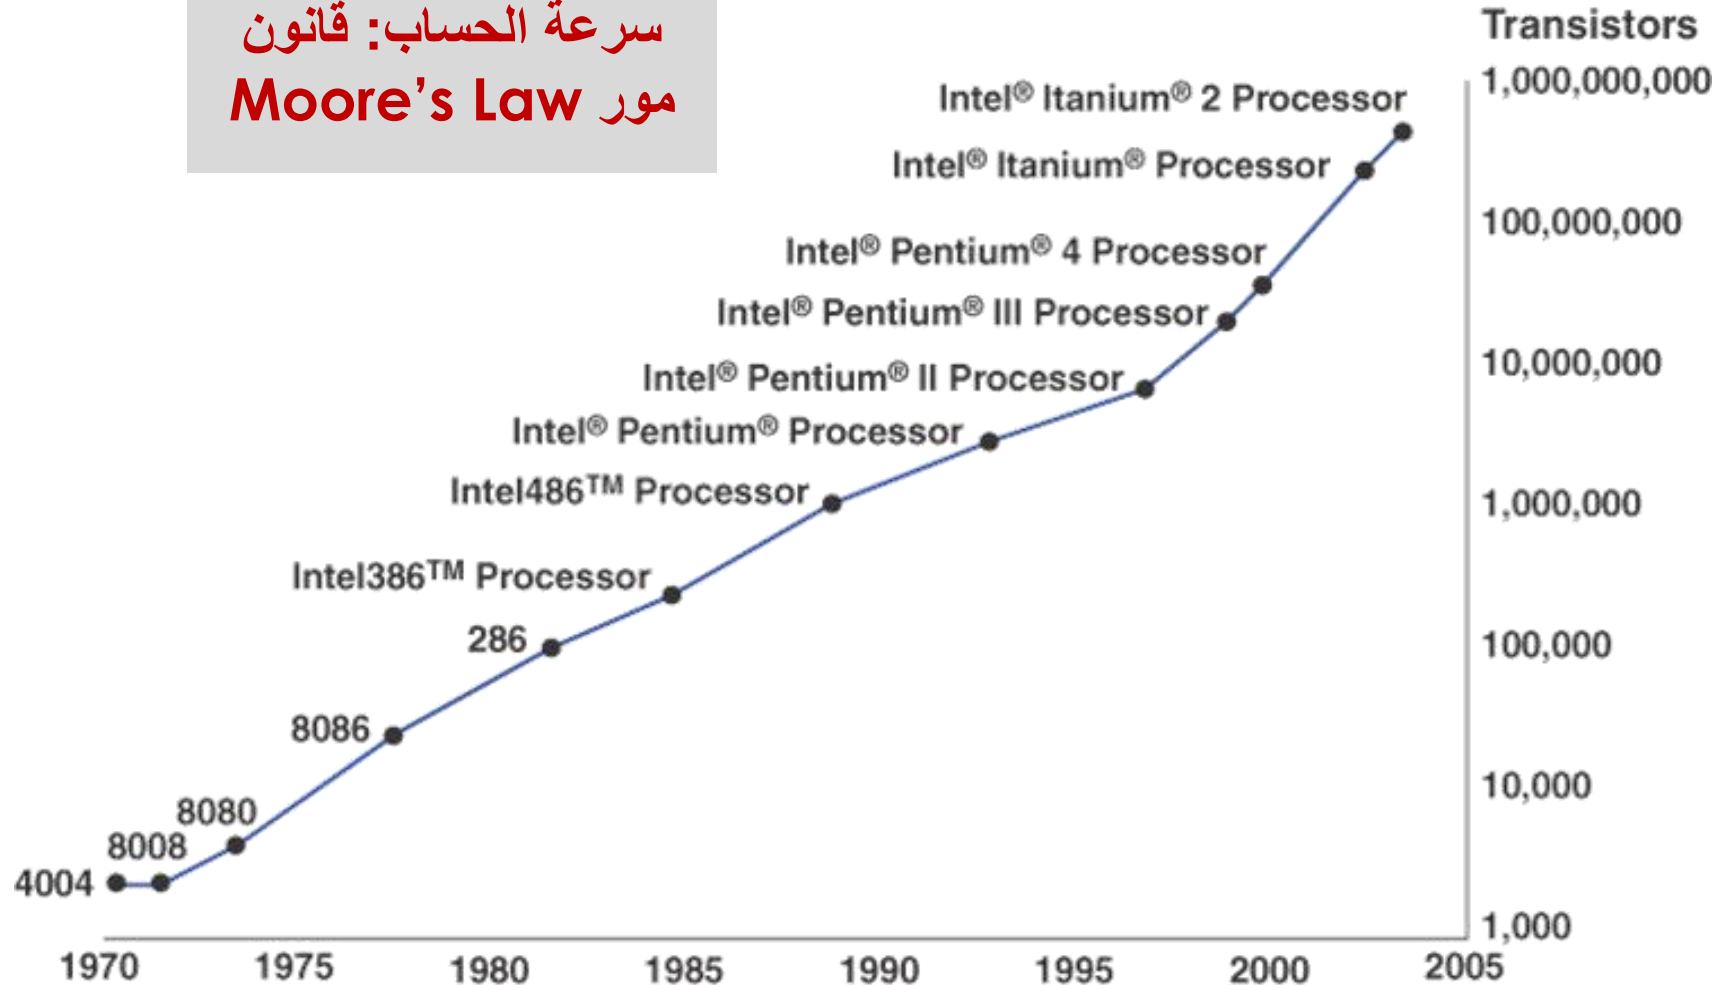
سرعة الحساب: قانون مور Moore’s Law

Transistors

1,000,000,000
100,000,000
10,000,000
1,000,000
100,000
10,000
1,000

Intel® Itanium® 2 Processor
Intel® Itanium® Processor
Intel® Pentium® 4 Processor
Intel® Pentium® III Processor
Intel® Pentium® II Processor
Intel® Pentium® Processor
Intel486™ Processor
Intel386™ Processor
286
8086
8080
8008
4004

1970 1975 1980 1985 1990 1995 2000 2005